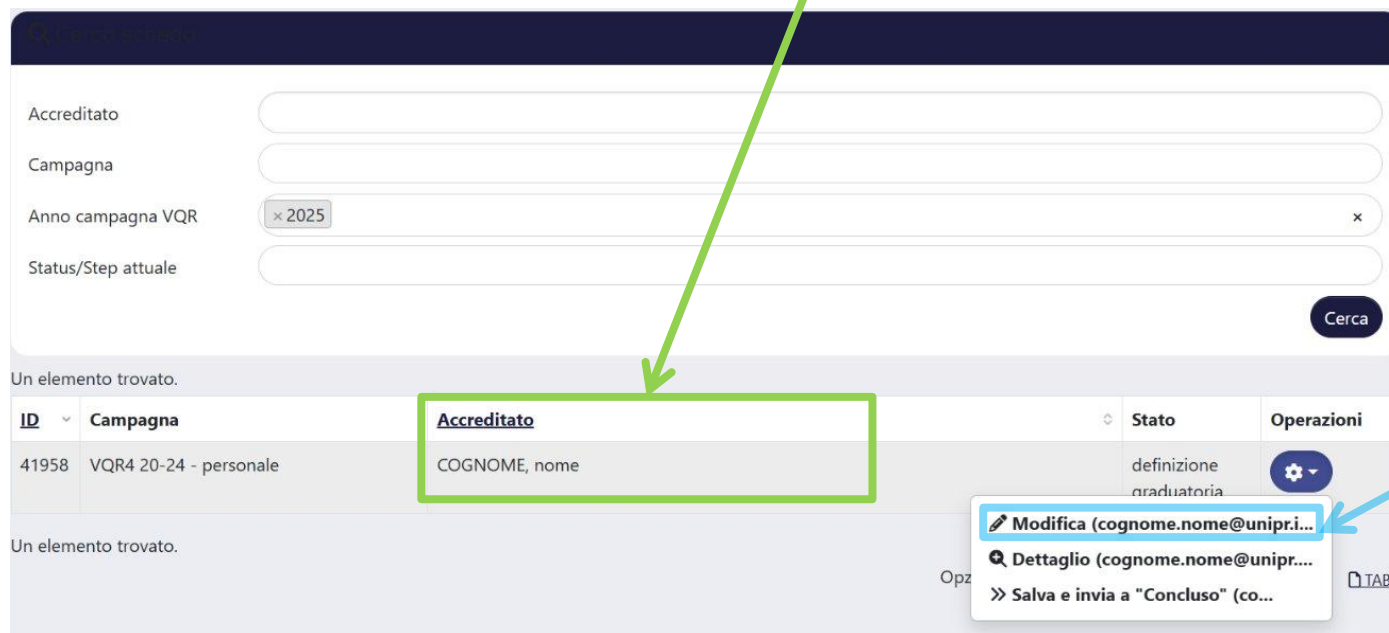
Cerca scheda

Accreditato

Campagna

Anno campagna VQR × 2025 ×

Status/Step attuale

Cerca

Un elemento trovato.

| ID | Campagna | Accreditato | Stato | Operazioni |
|---|---|---|---|---|
| 41958 | VQR4 20-24 - personale | COGNOME, nome | definizione graduatoria | |

Un elemento trovato.

Opz

Modifica (cognome.nome@unipr.i...

Dettaglio (cognome.nome@unipr....

Salva e invia a "Concluso" (co...

TAB